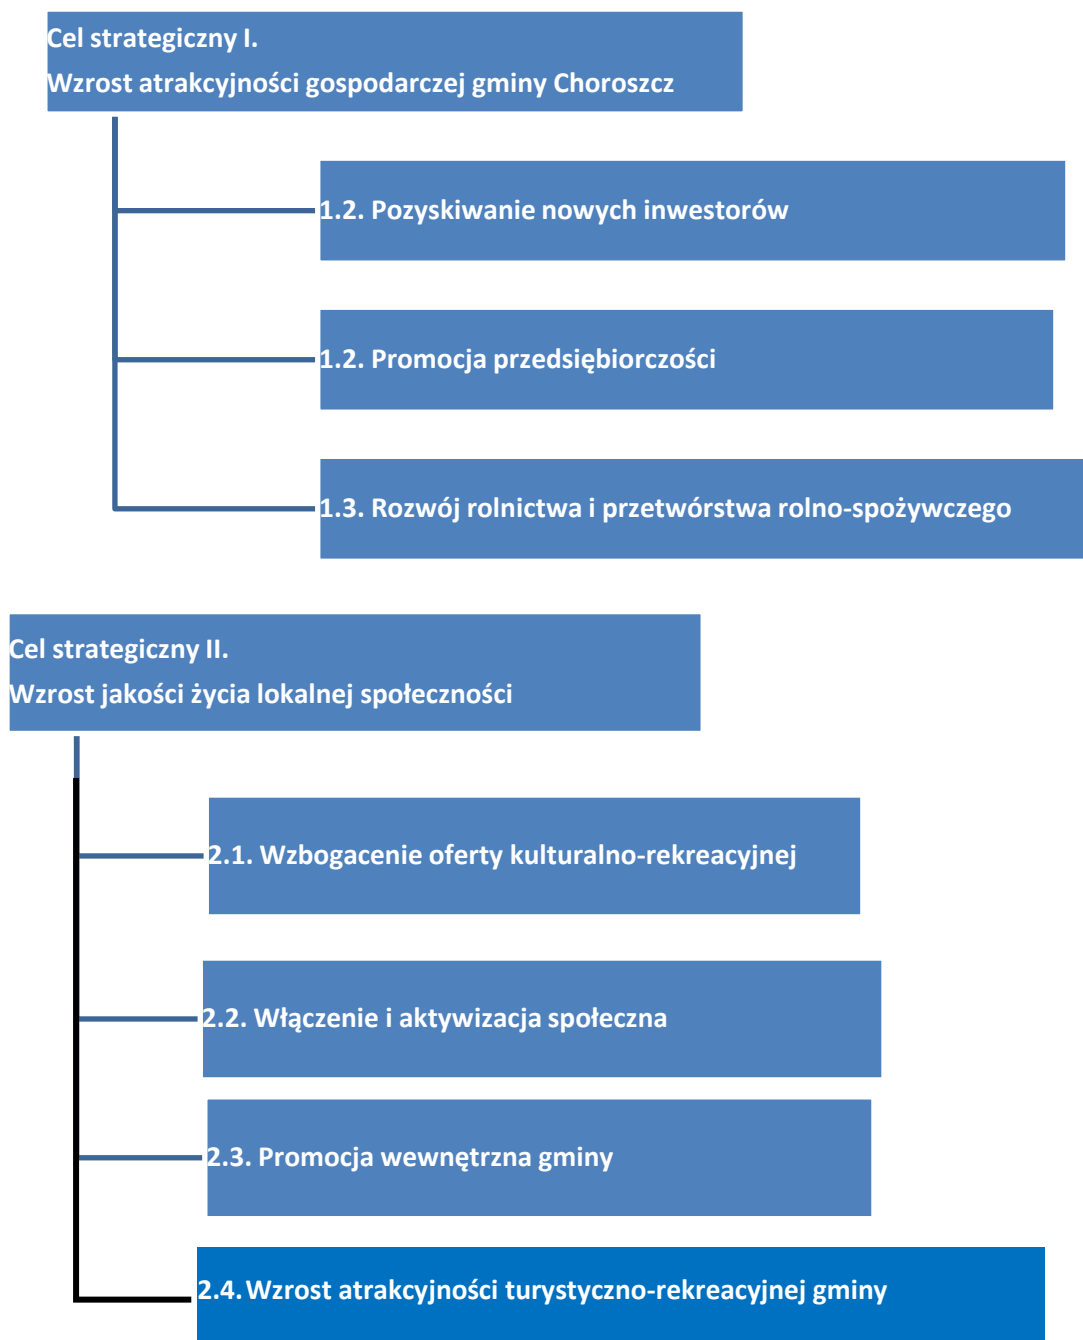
Cel strategiczny I.
Wzrost atrakcyjności gospodarczej gminy Choroszcz

1.2. Pozyskiwanie nowych inwestorów

1.2. Promocja przedsiębiorczości

1.3. Rozwój rolnictwa i przetwórstwa rolno-spożywczego

Cel strategiczny II.
Wzrost jakości życia lokalnej społeczności

2.1. Wzbogacenie oferty kulturalno-rekreacyjnej

2.2. Włączenie i aktywizacja społeczna

2.3. Promocja wewnętrzna gminy

2.4. Wzrost atrakcyjności turystyczno-rekreacyjnej gminy